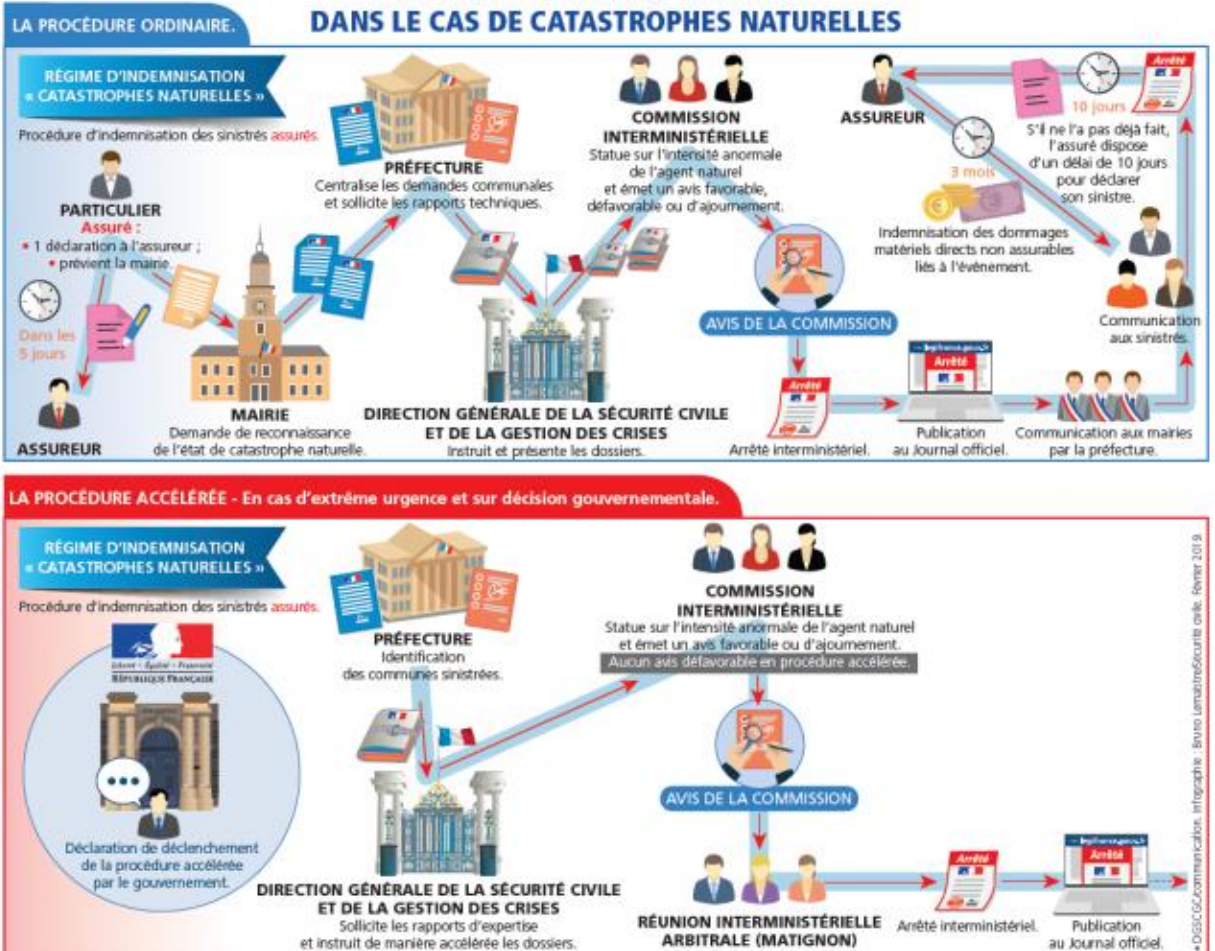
LA PROCÉDURE ORDINAIRE.

DANS LE CAS DE CATASTROPHES NATURELLES

RÉGIME D'INDEMNISATION « CATASTROPHES NATURELLES »

Procédure d'indemnisation des sinistrés assurés.

PARTICULIER
Assuré :
• 1 déclaration à l'assureur ;
• prévient la mairie.

Dans les 5 jours

ASSUREUR

MAIRIE
Demande de reconnaissance de l'état de catastrophe naturelle.

PRÉFECTURE
Centralise les demandes communales et sollicite les rapports techniques.

DIRECTION GÉNÉRALE DE LA SÉCURITÉ CIVILE ET DE LA GESTION DES CRISES
Instruit et présente les dossiers.

COMMISSION INTERMINISTÉRIELLE
Statue sur l'intensité anormale de l'agent naturel et émet un avis favorable, défavorable ou d'ajournement.

AVIS DE LA COMMISSION

Arrêté

Arrêté interministériel.

legifrance.gouv.fr
Arrêté

Publication au Journal officiel.

Communication aux mairies par la préfecture.

Communication aux sinistrés.

ASSUREUR

10 jours
S'il ne l'a pas déjà fait, l'assuré dispose d'un délai de 10 jours pour déclarer son sinistre.

3 mois
Indemnisation des dommages matériels directs non assurables liés à l'événement.

LA PROCÉDURE ACCÉLÉRÉE - En cas d'extrême urgence et sur décision gouvernementale.

RÉGIME D'INDEMNISATION « CATASTROPHES NATURELLES »

Procédure d'indemnisation des sinistrés assurés.

Liberté • Égalité • Fraternité
RÉPUBLIQUE FRANÇAISE

Déclaration de déclenchement de la procédure accélérée par le gouvernement.

PRÉFECTURE
Identification des communes sinistrées.

DIRECTION GÉNÉRALE DE LA SÉCURITÉ CIVILE ET DE LA GESTION DES CRISES
Sollicite les rapports d'expertise et instruit de manière accélérée les dossiers.

COMMISSION INTERMINISTÉRIELLE
Statue sur l'intensité anormale de l'agent naturel et émet un avis favorable ou d'ajournement.
Aucun avis défavorable en procédure accélérée.

AVIS DE LA COMMISSION

RÉUNION INTERMINISTÉRIELLE ARBITRALE (MATIGNON)

Arrêté

Arrêté interministériel.

legifrance.gouv.fr
Arrêté

Publication au Journal officiel.

© DGSCGC/communication. Infographie : Bruno Lemaistre/Sécurité civile. Février 2019.